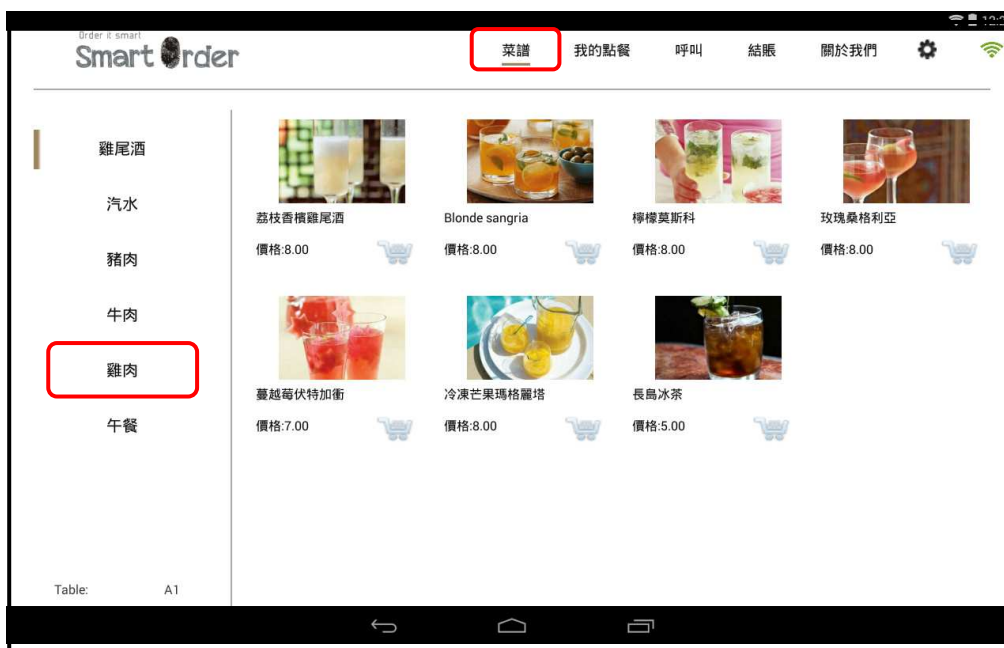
Order it smart
Smart Order

菜譜 我的點餐 呼叫 結賬 關於我們

雞尾酒
汽水
豬肉
牛肉
雞肉
午餐

荔枝香檳雞尾酒
價格:8.00

Blonde sangria
價格:8.00

檸檬莫斯科
價格:8.00

玫瑰桑格利亞
價格:8.00

蔓越莓伏特加衝
價格:7.00

冷凍芒果瑪格麗塔
價格:8.00

長島冰茶
價格:5.00

Table: A1